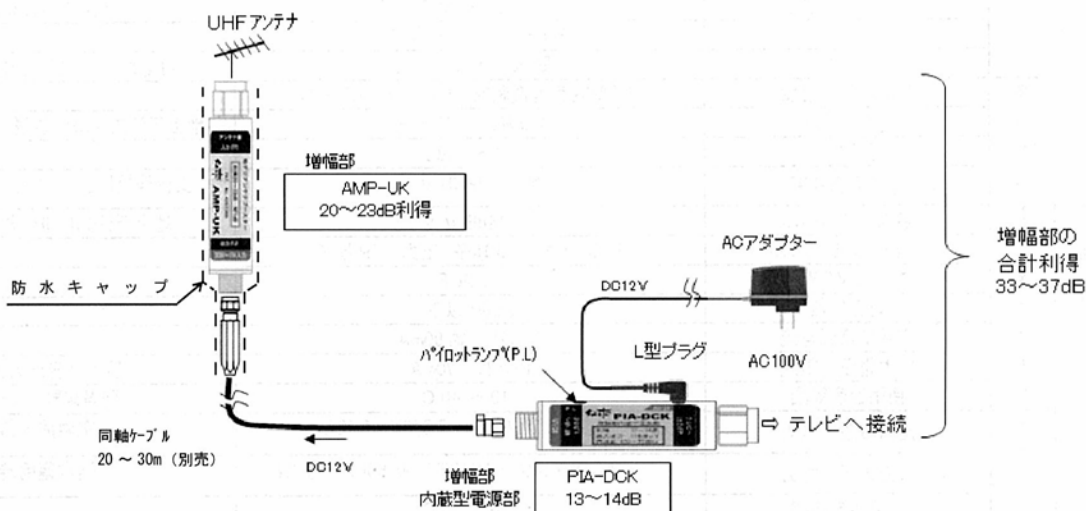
UHFアンテナ

AMP-UK

増幅部

AMP-UK
20～23dB利得

防水キャップ

ACアダプター

DC12V

AC100V

L型プラグ

パイロットランプ(P.L)

PIA-DCK

テレビへ接続

同軸ケーブル
20 ～ 30m（別売）

DC12V

増幅部
内蔵型電源部

PIA-DCK
13～14dB

増幅部の
合計利得
33～37dB